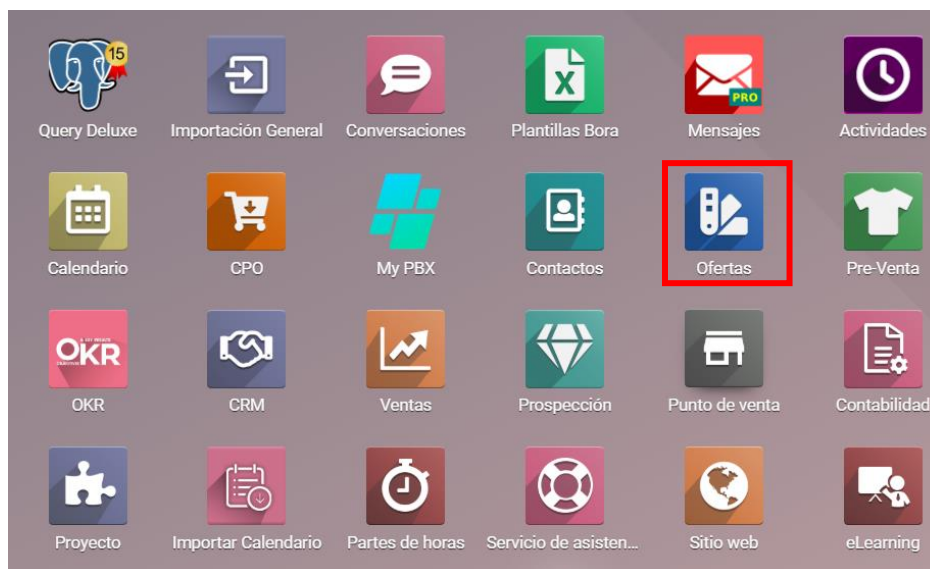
15
Query Deluxe
Importación General
Conversaciones
X
Plantillas Bora
PRO
Mensajes
Actividades

Calendario
CPO
My PBX
Contactos
Ofertas
Pre-Venta

OKR
OKR
CRM
Ventas
Prospección
Punto de venta
Contabilidad

Proyecto
Importar Calendario
Partes de horas
Servicio de asisten...
Sitio web
eLearning